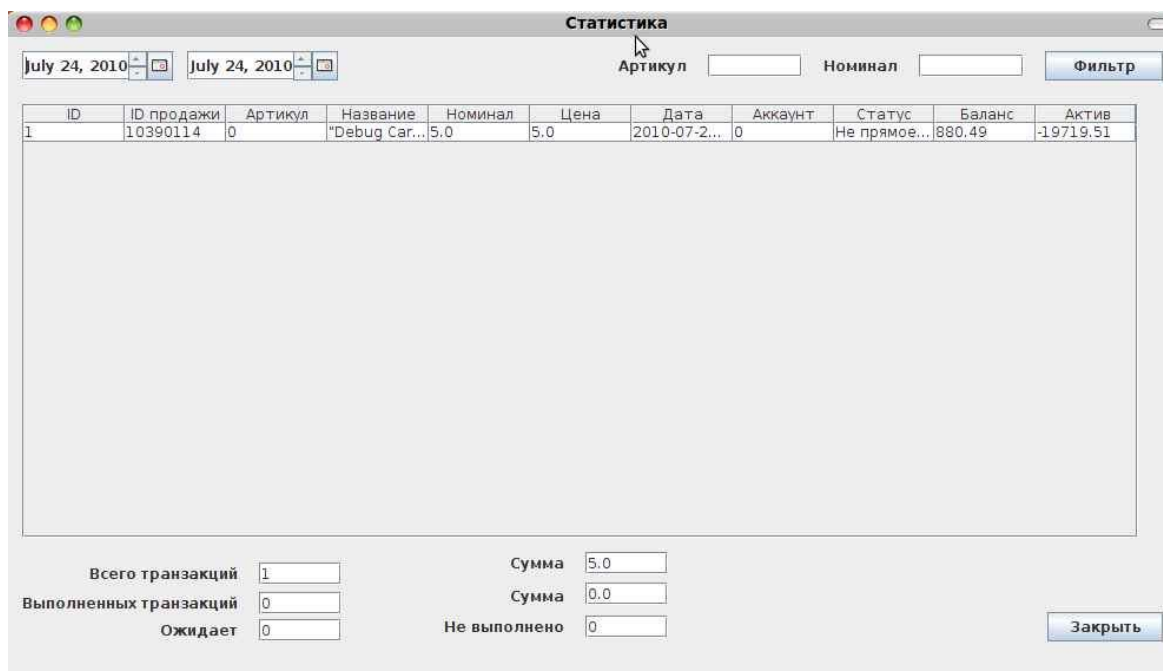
Статистика

July 24, 2010 July 24, 2010 Артикул Номинал Фильтр

| ID | ID продажи | Артикул | Название | Номинал | Цена | Дата | Аккаунт | Статус | Баланс | Актив |
|---|---|---|---|---|---|---|---|---|---|---|
| 1 | 10390114 | 0 | "Debug Car... | 5.0 | 5.0 | 2010-07-2... | 0 | Не прямое... | 880.49 | -19719.51 |

Всего транзакций 1
Выполненных транзакций 0
Ожидает 0

Сумма 5.0
Сумма 0.0
Не выполнено 0

Закрыть